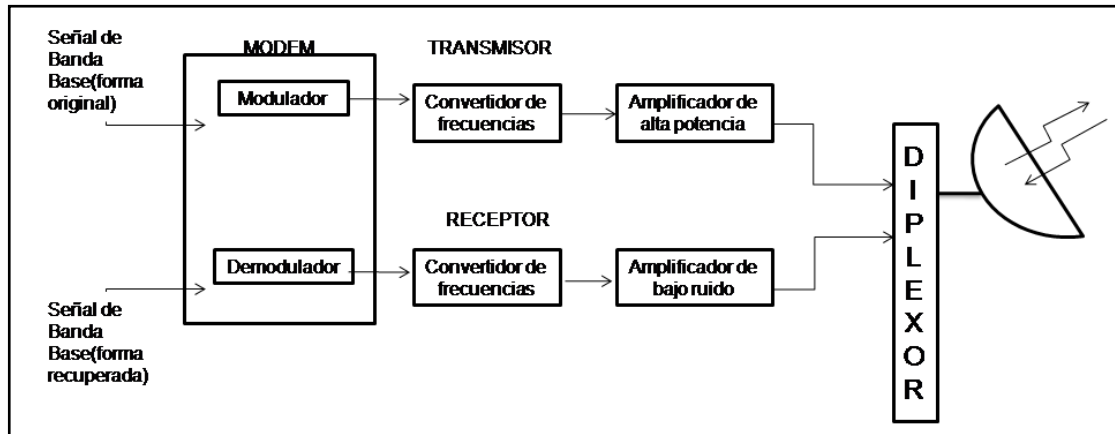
Señal de Banda Base(forma original)

MODEM

Modulador

Demodulador

Señal de Banda Base(forma recuperada)

TRANSMISOR

Convertidor de frecuencias

Amplificador de alta potencia

RECEPTOR

Convertidor de frecuencias

Amplificador de bajo ruido

D I P L E X O R